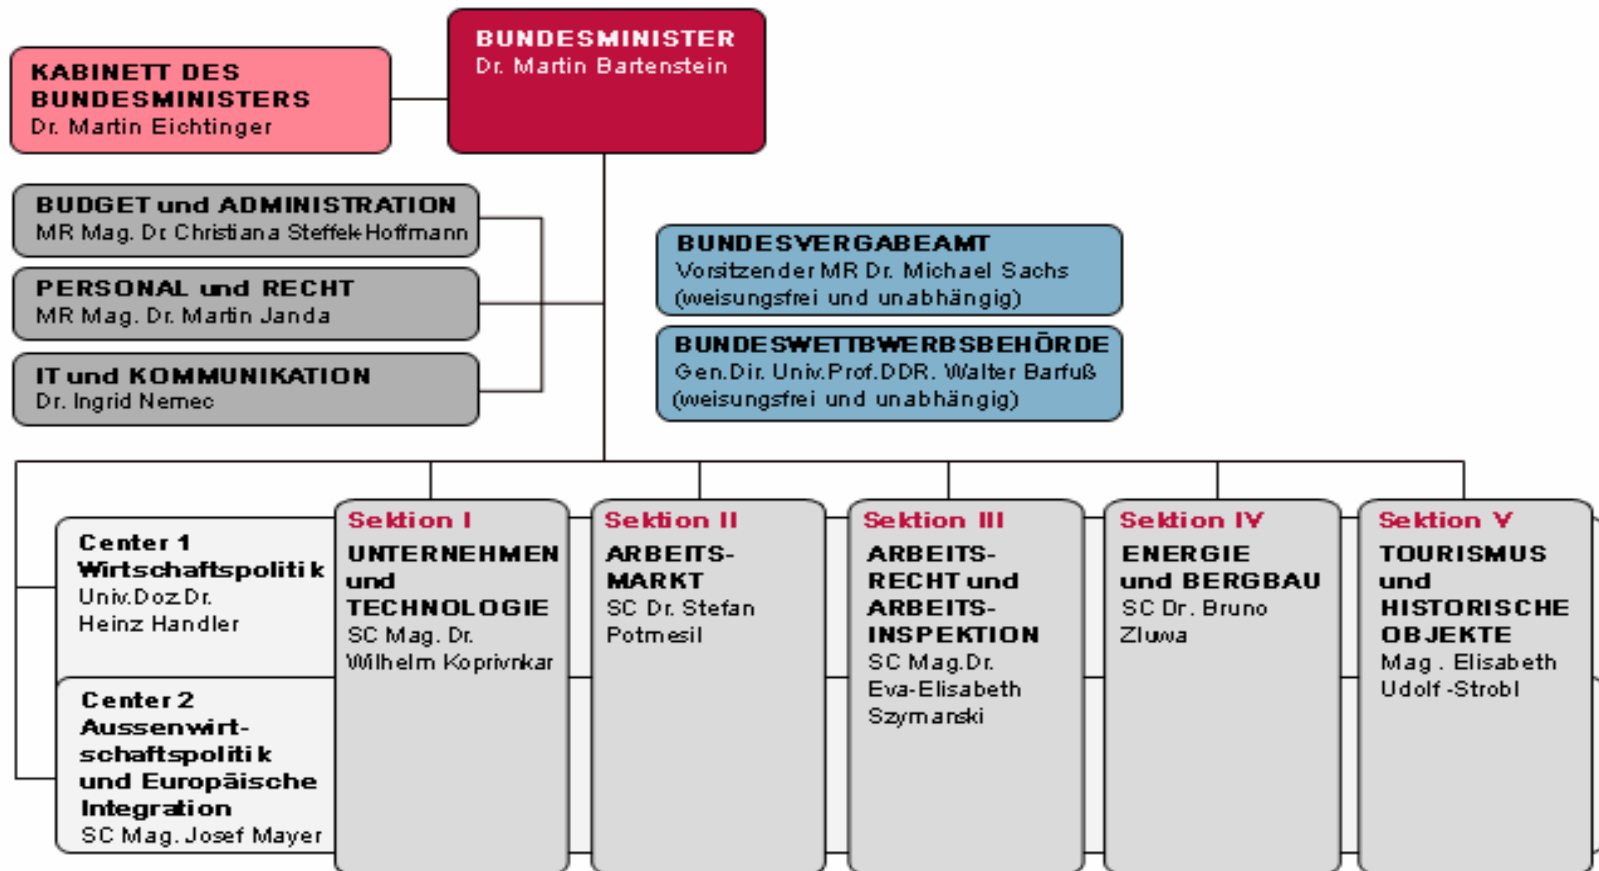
BUNDESMINISTER
Dr. Martin Bartenstein

KABINETT DES BUNDESMINISTERS
Dr. Martin Eichtinger

BUDGET und ADMINISTRATION
MR Mag. Dr. Christiana Steffek-Hoffmann

PERSONAL und RECHT
MR Mag. Dr. Martin Janda

IT und KOMMUNIKATION
Dr. Ingrid Nemec

BUNDESVERGABEAMT
Vorsitzender MR Dr. Michael Sachs
(weisungsfrei und unabhängig)

BUNDESWETTBWERBSBEHÖRDE
Gen.Dir. Univ.Prof.DDR. Walter Barfuß
(weisungsfrei und unabhängig)

Center 1
Wirtschaftspolitik
Univ.Doz.Dr.
Heinz Handler

Center 2
Aussenwirtschaftspolitik und Europäische Integration
SC Mag. Josef Mayer

Sektion I
UNTERNEHMEN und TECHNOLOGIE
SC Mag. Dr. Wilhelm Koprivnkar

Sektion II
ARBEITSMARKT
SC Dr. Stefan Potmesil

Sektion III
ARBEITSRECHT und ARBEITSINSPEKTION
SC Mag.Dr. Eva-Elisabeth Szymanski

Sektion IV
ENERGIE und BERGBAU
SC Dr. Bruno Zluwa

Sektion V
TOURISMUS und HISTORISCHE OBJEKTE
Mag. Elisabeth Udolf-Strobl